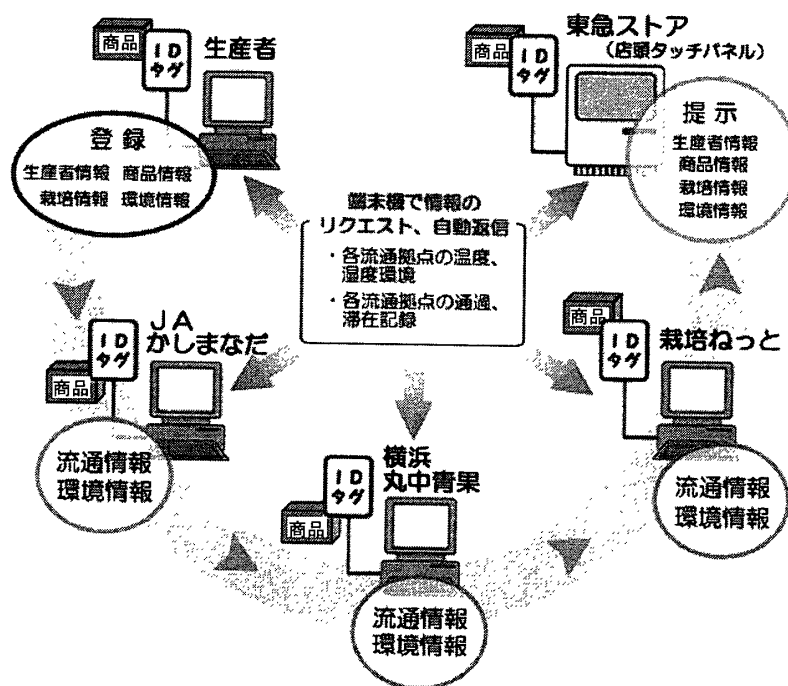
商品

ID タグ

生産者

登録

生産者情報　商品情報
栽培情報　環境情報

東急ストア
（店頭タッチパネル）

商品

ID タグ

提示

生産者情報
商品情報
栽培情報
環境情報

端末機で情報のリクエスト、自動返信

・各流通拠点の温度、湿度環境
・各流通拠点の通過、滞在記録

ID タグ

JA かしまなだ

商品

流通情報
環境情報

商品

ID タグ

栽培ねっと

流通情報
環境情報

ID タグ

横浜 丸中青果

商品

流通情報
環境情報